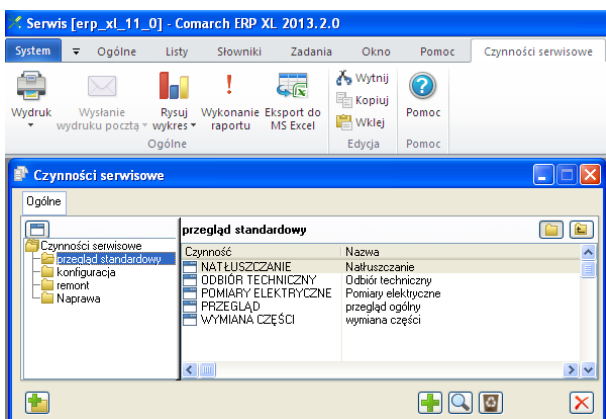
Serwis [erp_xl_11_0] - Comarch ERP XL 2013.2.0

System | Ogólne | Listy | Słowniki | Zadania | Okno | Pomoc | Czynności serwisowe

Wydruk | Wysłanie wydruku pocztą | Rysuj wykres | Wykonanie raportu | Eksport do MS Excel | Wytnij | Kopiuj | Wklej | Pomoc

Ogólne | Edycja | Pomoc

Czynności serwisowe

Ogólne

Czynności serwisowe
przegląd standardowy
konfiguracja
remont
Naprawa

przegląd standardowy

| Czynność | Nazwa |
|---|---|
| NATŁUSZCZANIE | Natłuszczanie |
| ODBIÓR TECHNICZNY | Odbiór techniczny |
| POMIARY ELEKTRYCZNE | Pomiary elektryczne |
| PRZEGLĄD | przegląd ogólny |
| WYMIANA CZĘŚCI | wymiana części |